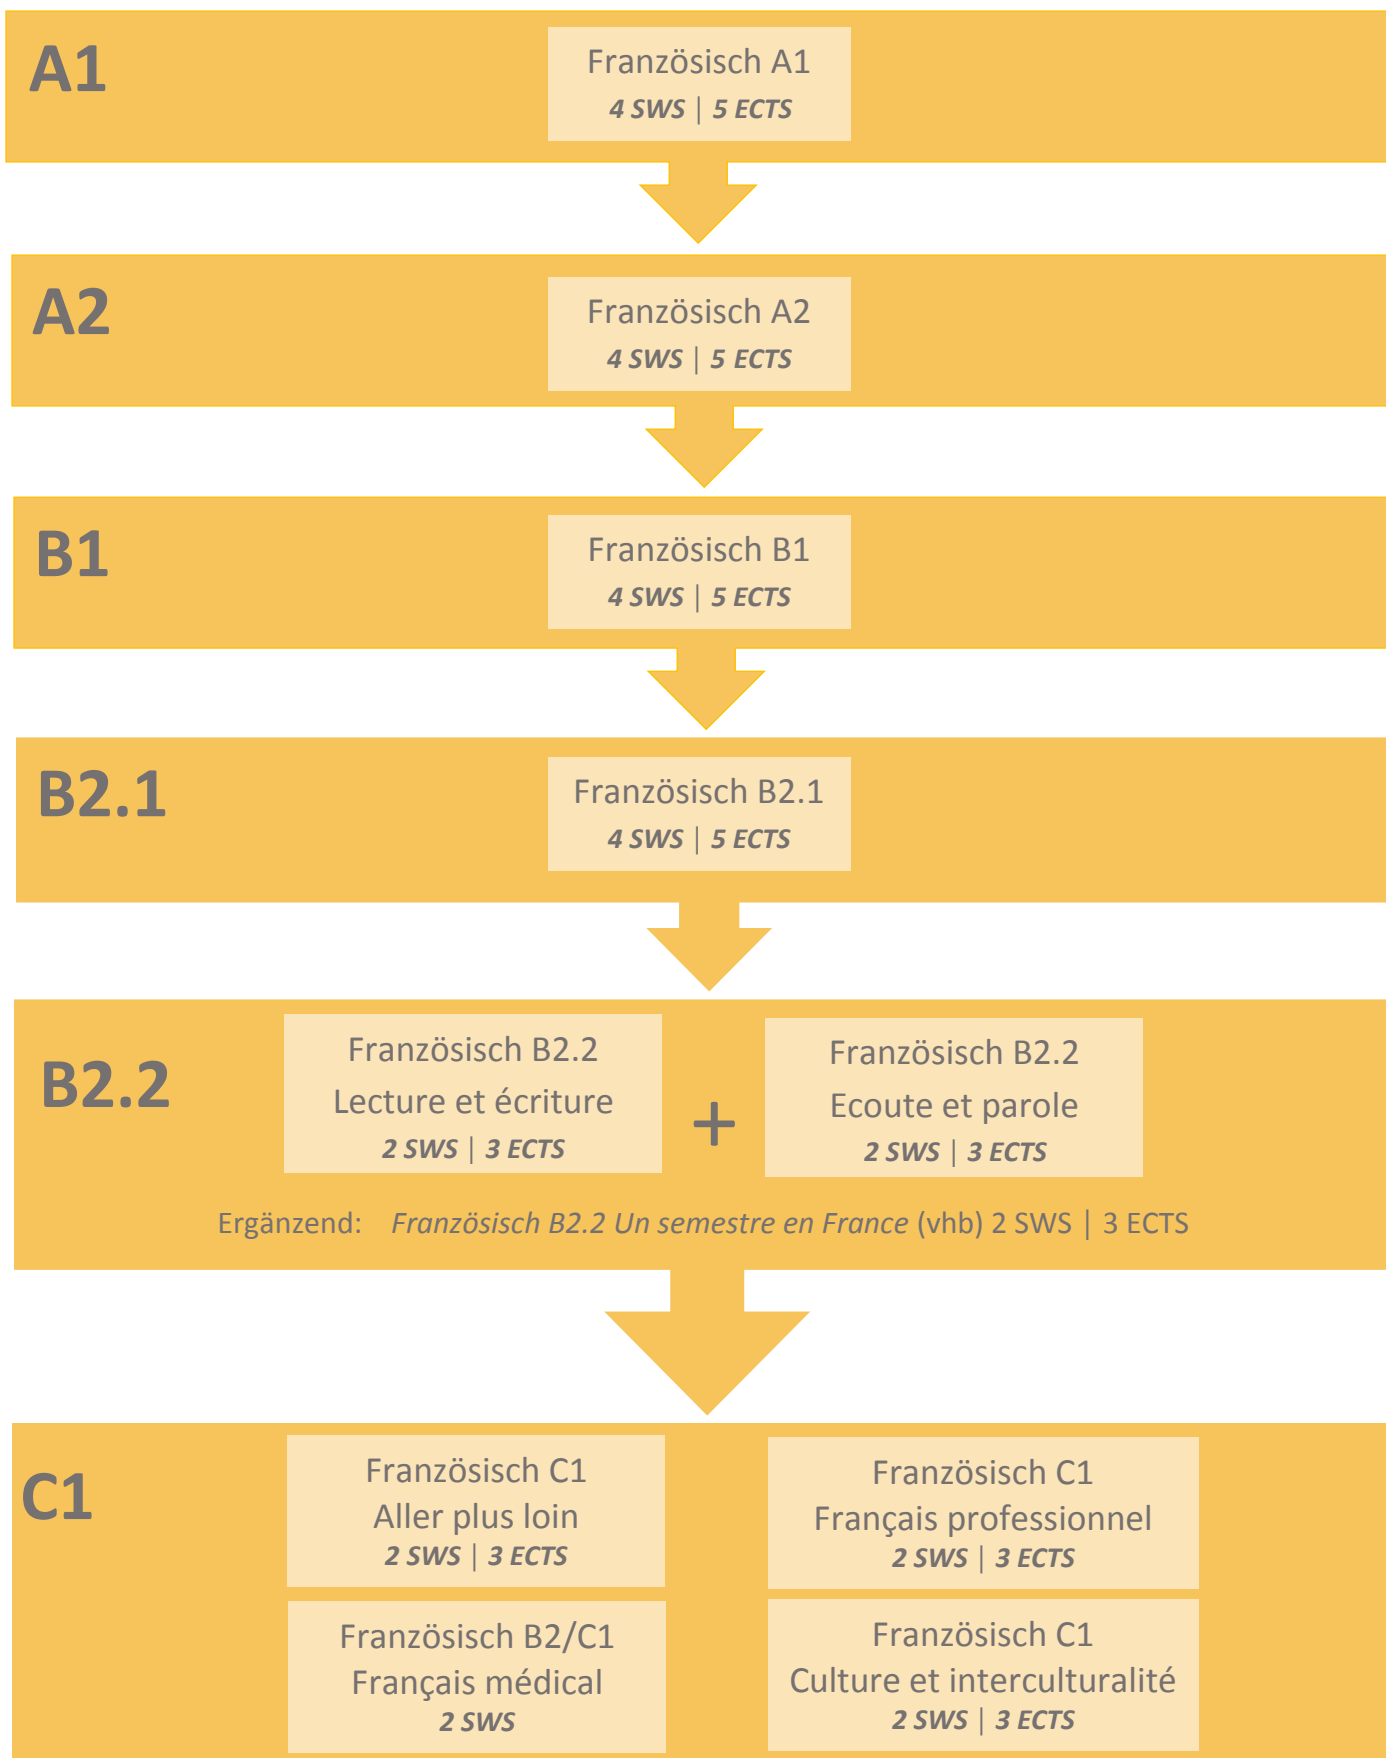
A1

Französisch A1
4 SWS | 5 ECTS

A2

Französisch A2
4 SWS | 5 ECTS

B1

Französisch B1
4 SWS | 5 ECTS

B2.1

Französisch B2.1
4 SWS | 5 ECTS

B2.2

Französisch B2.2
Lecture et écriture
2 SWS | 3 ECTS

+

Französisch B2.2
Ecoute et parole
2 SWS | 3 ECTS

Ergänzend: Französisch B2.2 Un semestre en France (vhb) 2 SWS | 3 ECTS

C1

Französisch C1
Aller plus loin
2 SWS | 3 ECTS

Französisch C1
Français professionnel
2 SWS | 3 ECTS

Französisch B2/C1
Français médical
2 SWS

Französisch C1
Culture et interculturalité
2 SWS | 3 ECTS